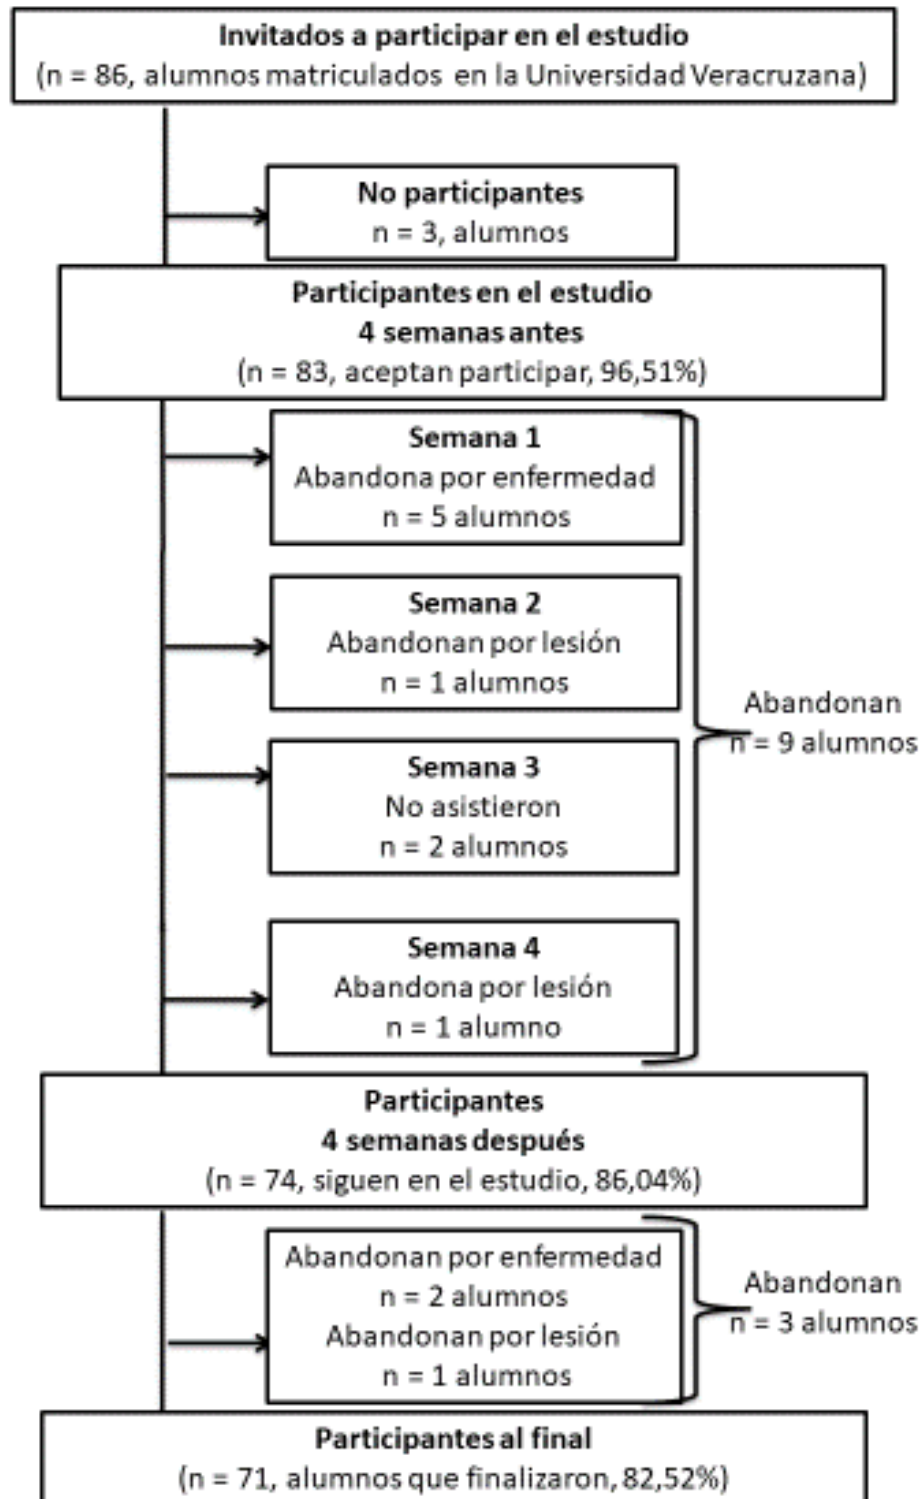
Invitados a participar en el estudio
(n = 86, alumnos matriculados en la Universidad Veracruzana)

No participantes
n = 3, alumnos

Participantes en el estudio
4 semanas antes
(n = 83, aceptan participar, 96,51%)

Semana 1
Abandona por enfermedad
n = 5 alumnos

Semana 2
Abandonan por lesión
n = 1 alumnos

Semana 3
No asistieron
n = 2 alumnos

Semana 4
Abandona por lesión
n = 1 alumno

Abandonan
n = 9 alumnos

Participantes
4 semanas después
(n = 74, siguen en el estudio, 86,04%)

Abandonan por enfermedad
n = 2 alumnos
Abandonan por lesión
n = 1 alumnos

Abandonan
n = 3 alumnos

Participantes al final
(n = 71, alumnos que finalizaron, 82,52%)